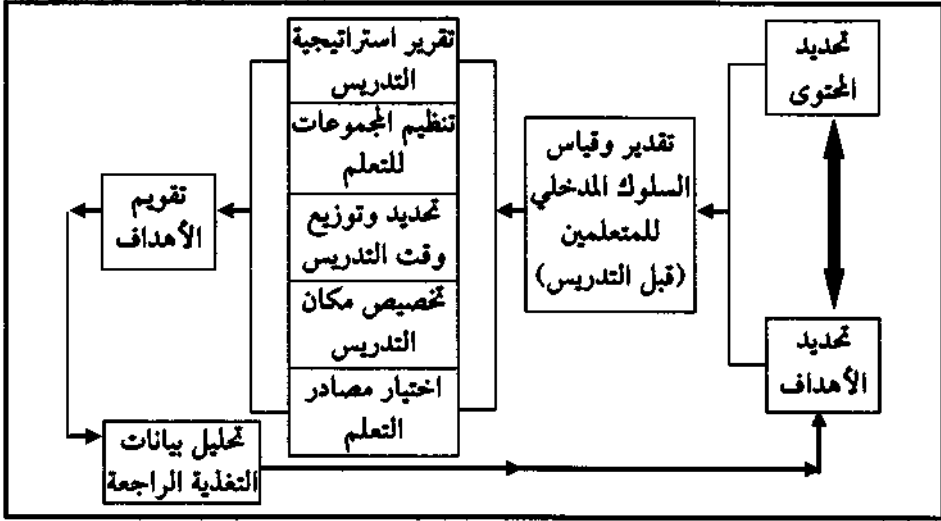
تحديد المحتوى

تحديد الأهداف

تقدير وقياس السلوك المدخلي للمتعلمين (قبل التدريس)

تقرير استراتيجية التدريس

تنظيم المجموعات للتعلم

تحديد وتوزيع وقت التدريس

تخصيص مكان التدريس

اختيار مصادر التعلم

تقويم الأهداف

تحليل بيانات التغذية الراجعة